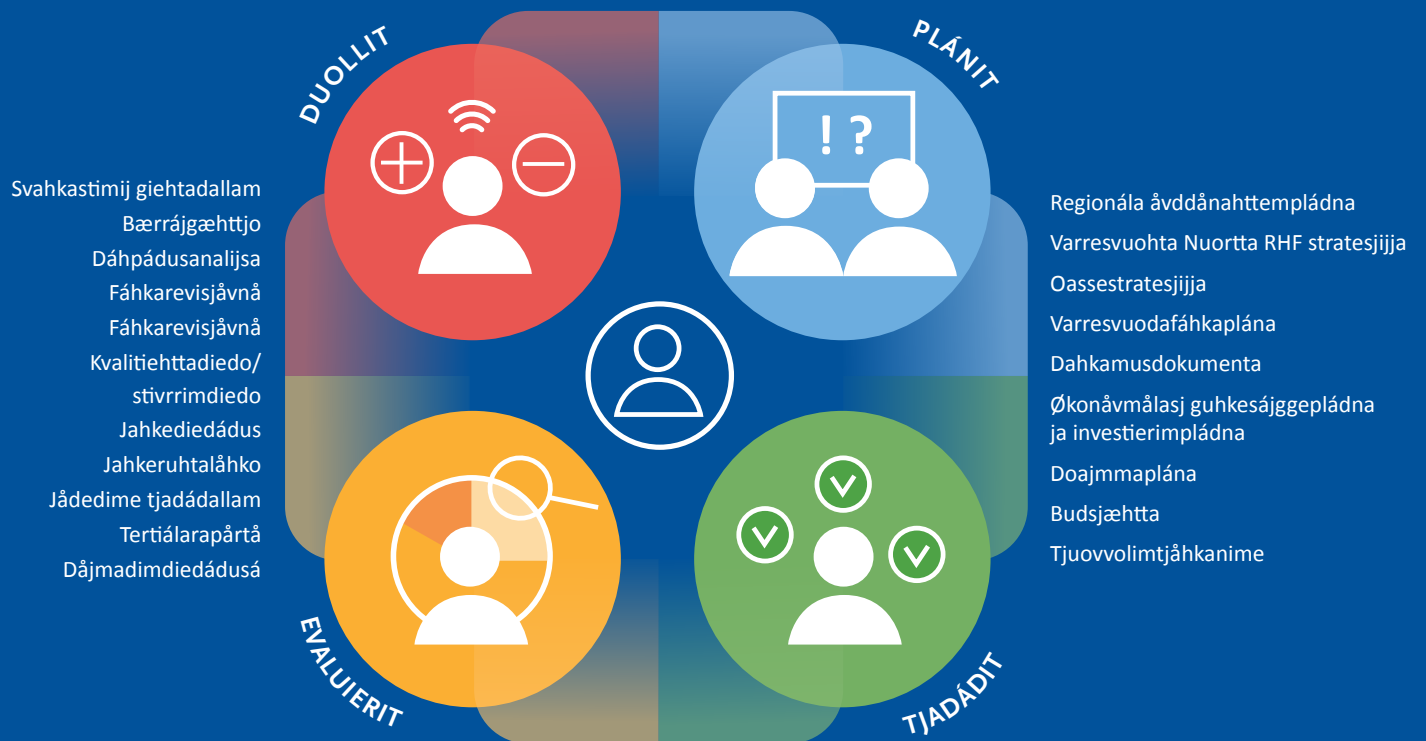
DUOLLIT

PLÁNIT

Svahkastimij giehtadallam
Bærrájgæhttjo
Dáhpádusanalijsa
Fáhkarevisjåvnå
Fáhkarevisjåvnå
Kvalitiehttadiedo/
stivrrimdiedo
Jahkediedádus
Jahkeruhtaláhko
Jådedime tjadádallam
Tertiálarapårtå
Dåjmadimdiedádusá

! ?

Regionála åvddånahttemplánda
Varresvuohta Nuortta RHF stratesjijja
Oassestratesjijja
Varresvuodafáhkaplána
Dahkamusdokumenta
Økonåvmålasj guhkesájggeplánda ja investierimplánda
Doajmmaplána
Budsjæhtta
Tjuovvolimtjåhkanime

EVALUIERIT

TJADÁDIT